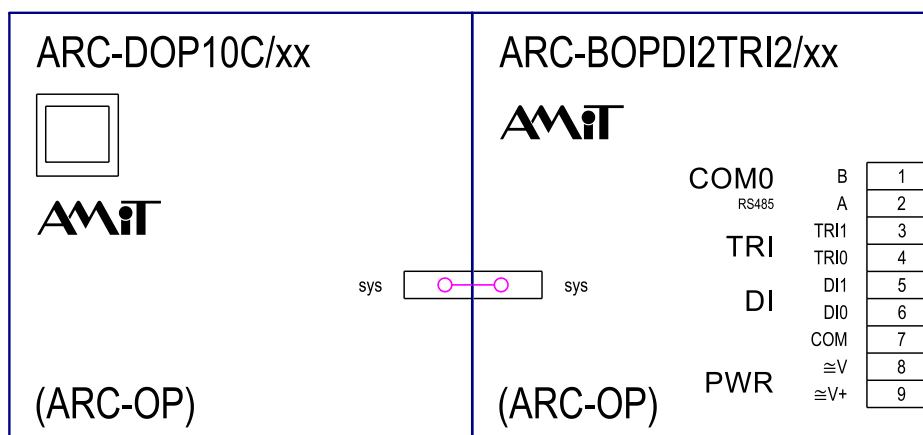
ARC-DOP10C/xx

AMiT

sys

(ARC-OP)

ARC-BOPDI2TRI2/xx

AMiT

COM0
RS485

TRI

DI

PWR

sys

| | |
|---|---|
| B | 1 |
| A | 2 |
| TRI1 | 3 |
| TRI0 | 4 |
| DI1 | 5 |
| DI0 | 6 |
| COM | 7 |
| $\cong$V | 8 |
| $\cong$V+ | 9 |

(ARC-OP)